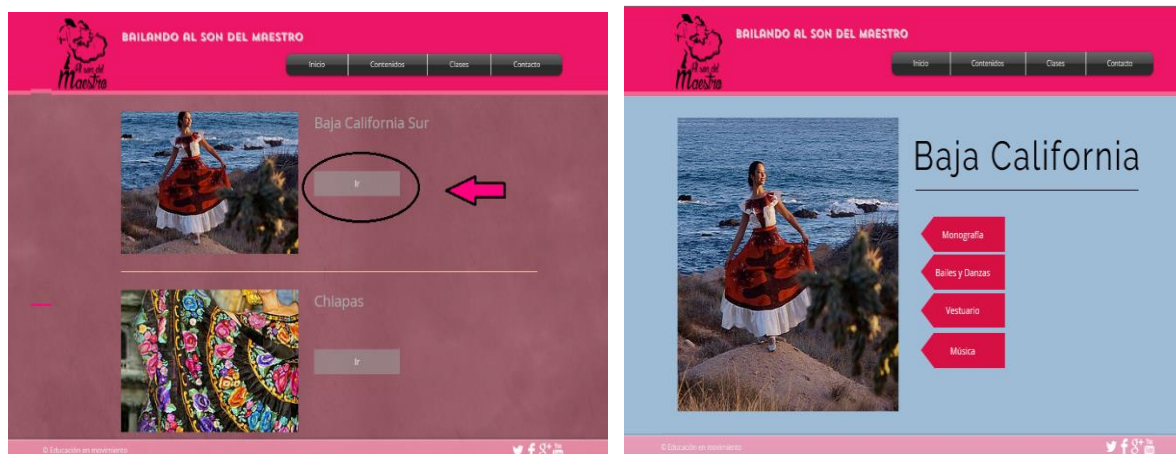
Al son del Maestro

BAILANDO AL SON DEL MAESTRO

Inicio | Contenidos | Clases | Contacto

Baja California Sur

Ir

Chiapas

Ir

© Educación en movimiento

Al son del Maestro

BAILANDO AL SON DEL MAESTRO

Inicio | Contenidos | Clases | Contacto

Baja California

Monografía

Bailes y Danzas

Vestuario

Música

© Educación en movimiento